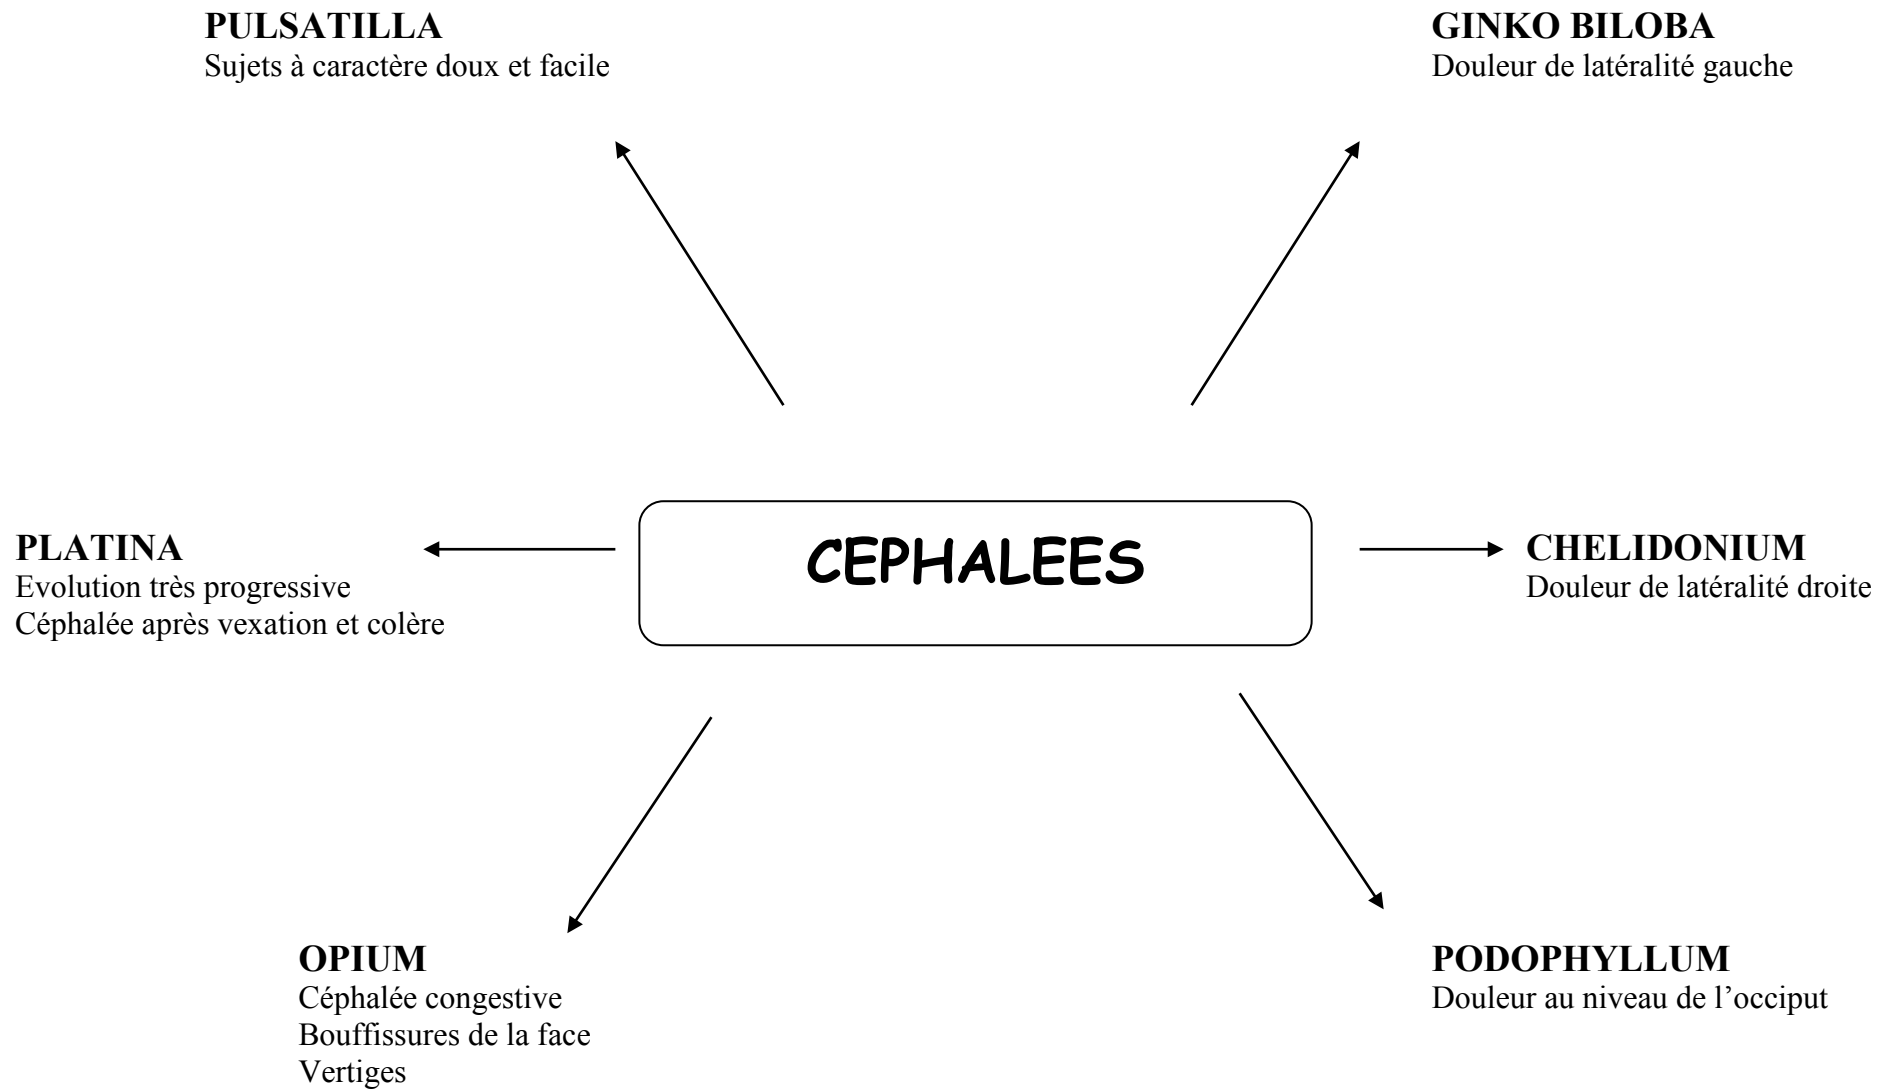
PULSATILLA
Sujets à caractère doux et facile

GINKO BILOBA
Douleur de latéralité gauche

PLATINA
Evolution très progressive
Céphalée après vexation et colère

CEPHALEES

CHELIDONIUM
Douleur de latéralité droite

OPIUM
Céphalée congestive
Bouffissures de la face
Vertiges

PODOPHYLLUM
Douleur au niveau de l'occiput